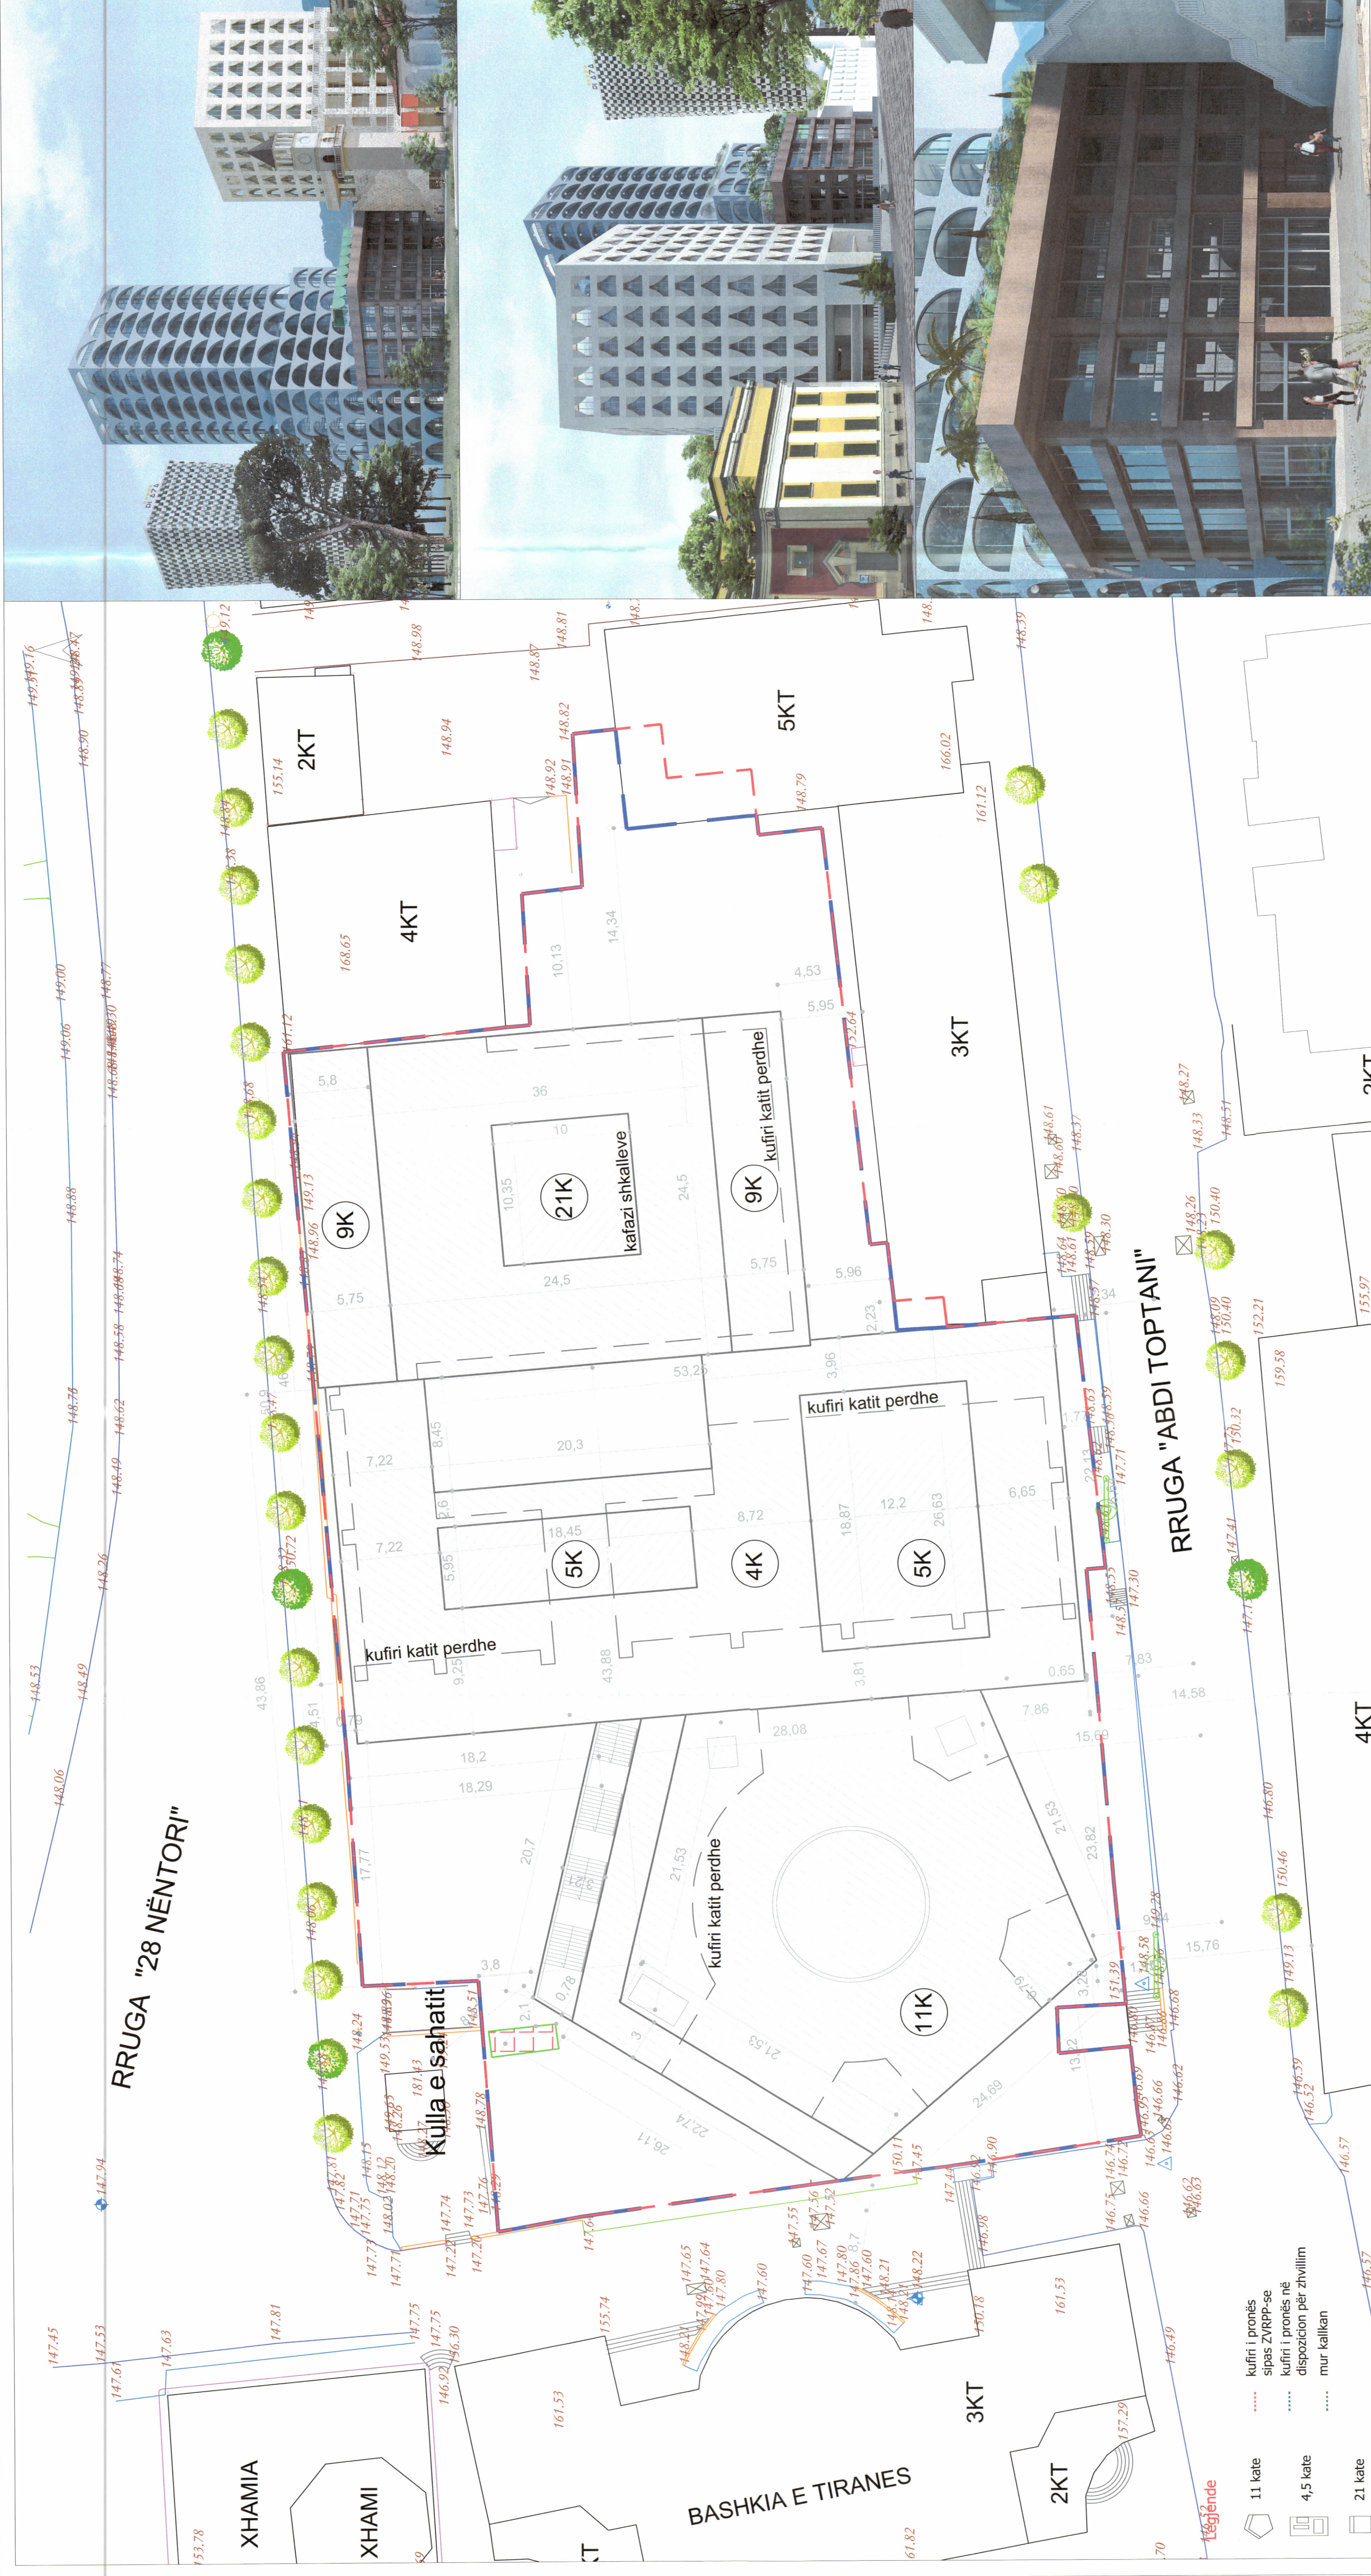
RRUGA "28 NËNTORI"

RRUGA "ABDI TOPTANI"

2KT
4KT
5KT
3KT
3KT
2KT
4KT

9K
21K
kafazi shkalleve
9K
kufiri katit perdhe
5K
4K
5K
kufiri katit perdhe
kufiri katit perdhe
kufiri katit perdhe
11K

Kulla e sahatit

XHAMIA
XHAMI

BASHKIA E TIRANES

36
10
10,35
24,5
24,5
5,8
5,75
5,75
5,96
5,95
4,53
10,13
14,34
53,26
20,3
8,45
7,22
7,22
18,45
5,95
8,72
12,2
18,87
26,63
6,65
43,88
3,81
0,65
9,25
18,2
18,29
28,08
21,53
21,53
20,7
17,77
3,8
2,1
0,78
3
22,74
26,11
24,69
13,22
3,29
23,82
21,53
7,86
15,69
14,58
7,83
15,76
2,23
3,96
43,86

148.98
148.94
148.87
148.81
148.82
148.92
148.91
148.79
166.02
161.12
155.14
168.65
149.13
148.96
150.72
148.24
149.53
148.26
181.43
148.78
147.82
147.75
147.74
147.73
147.76
147.65
147.64
147.80
147.60
147.67
147.80
147.50
148.22
147.55
147.52
150.11
147.45
150.18
161.53
155.74
161.53
157.29
161.82
151.39
148.58
148.68
146.69
146.66
146.62
146.74
146.75
146.66
146.63
146.62
146.49
146.57
146.52
146.39
149.13
150.46
146.80
147.41
150.32
152.21
150.40
148.09
148.26
150.40
148.27
148.33
148.31
148.61
148.37
148.30
147.71
147.30
159.58
155.97
148.39
149.00
149.06
148.88
148.78
148.62
148.49
148.26
148.53
148.49
148.06
148.77
148.74
148.58
148.90
147.94
147.45
147.53
147.63
147.61
147.81
147.75
146.30
146.92

Legjende
11 kate
4,5 kate
21 kate
kufiri i pronës sipas ZVRPP-se
kufiri i pronës në dispozicion për zhvillim
mur kallkan